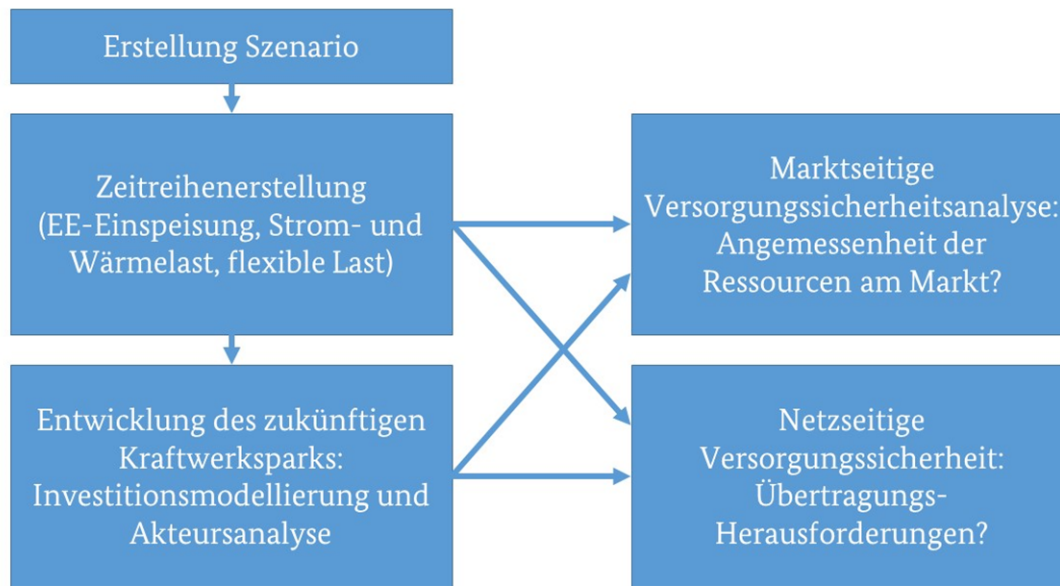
Erstellung Szenario

Zeitreihenerstellung (EE-Einspeisung, Strom- und Wärmelast, flexible Last)

Entwicklung des zukünftigen Kraftwerksparks: Investitionsmodellierung und Akteursanalyse

Marktseitige Versorgungssicherheitsanalyse: Angemessenheit der Ressourcen am Markt?

Netzseitige Versorgungssicherheit: Übertragungs-Herausforderungen?